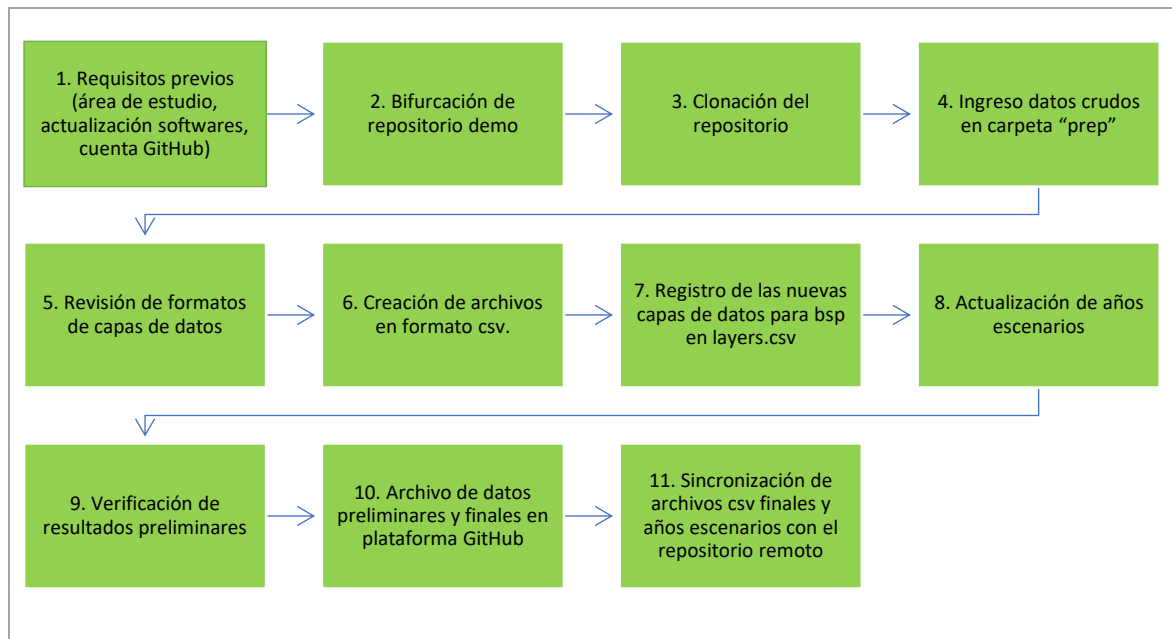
1. Requisitos previos (área de estudio, actualización softwares, cuenta GitHub)

2. Bifurcación de repositorio demo

3. Clonación del repositorio

4. Ingreso datos crudos en carpeta “prep”

5. Revisión de formatos de capas de datos

6. Creación de archivos en formato csv.

7. Registro de las nuevas capas de datos para bsp en layers.csv

8. Actualización de años escenarios

9. Verificación de resultados preliminares

10. Archivo de datos preliminares y finales en plataforma GitHub

11. Sincronización de archivos csv finales y años escenarios con el repositorio remoto